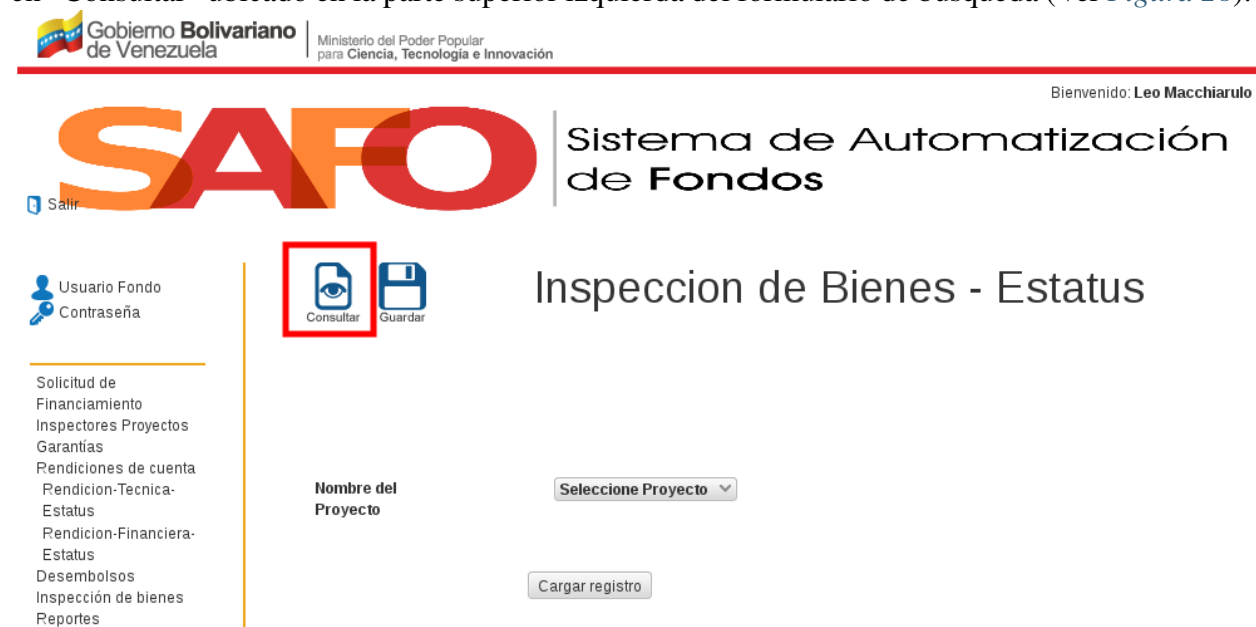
en "Consultar" ubicado en la parte superior izquierda del formulario de búsqueda (Ver Figura 25).

Gobierno Bolivariano de Venezuela | Ministerio del Poder Popular para Ciencia, Tecnología e Innovación

Bienvenido: Leo Macchiarulo

SAFO Sistema de Automatización de Fondos

Salir

Usuario Fondo
Contraseña

Solicitud de Financiamiento
Inspectores Proyectos
Garantías
Rendiciones de cuenta
Rendicion-Tecnica-Estatus
Rendicion-Financiera-Estatus
Desembolsos
Inspección de bienes
Reportes

Consultar Guardar

Inspeccion de Bienes - Estatus

Nombre del Proyecto

Seleccione Proyecto

Cargar registro